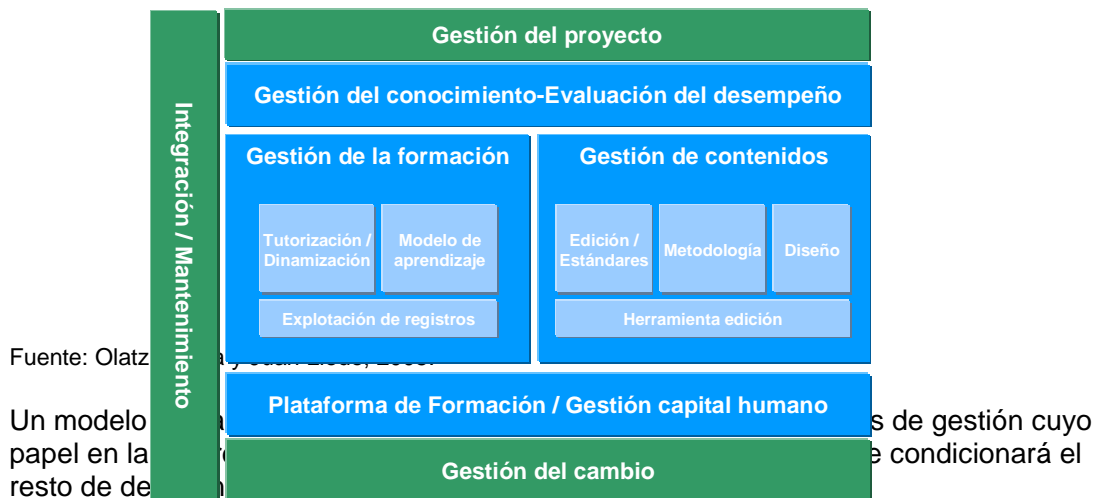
Gestión del proyecto

Gestión del conocimiento-Evaluación del desempeño

Integración / Mantenimiento

Gestión de la formación

Tutorización / Dinamización

Modelo de aprendizaje

Explotación de registros

Gestión de contenidos

Edición / Estándares

Metodología

Diseño

Herramienta edición

Plataforma de Formación / Gestión capital humano

Gestión del cambio

Fuente: Olatz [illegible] y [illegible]

Un modelo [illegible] s de gestión cuyo papel en la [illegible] e condicionará el resto de de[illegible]